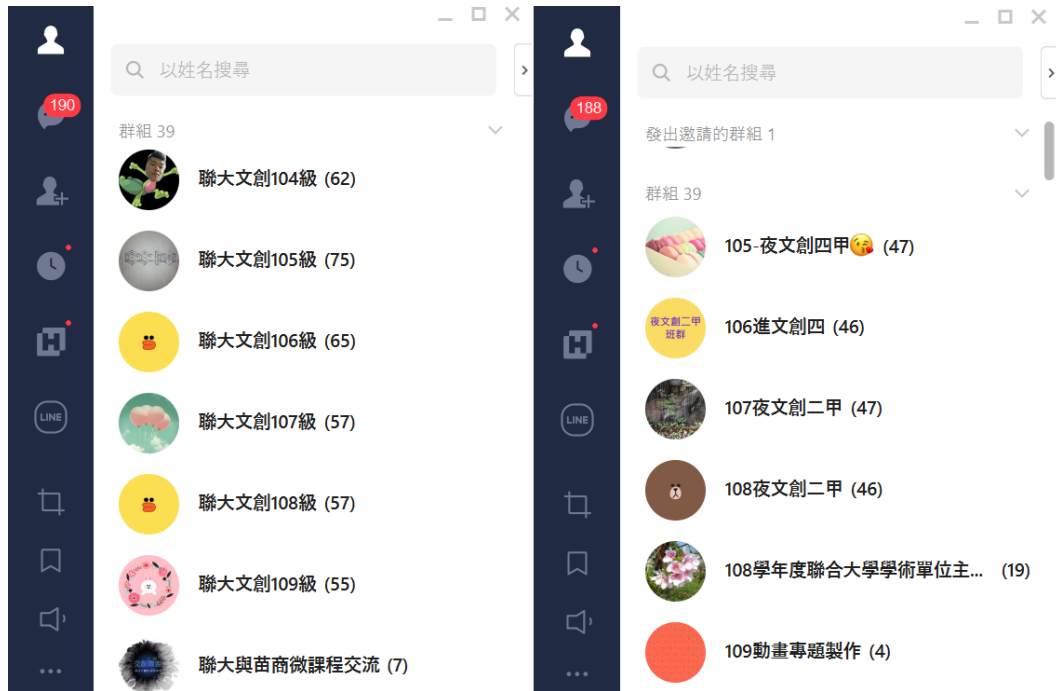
190

LINE

以姓名搜尋

群組 39

聯大文創104級 (62)

聯大文創105級 (75)

聯大文創106級 (65)

聯大文創107級 (57)

聯大文創108級 (57)

聯大文創109級 (55)

聯大與苗商微課程交流 (7)

188

LINE

以姓名搜尋

發出邀請的群組 1

群組 39

105-夜文創四甲😘 (47)

夜文創二甲 班群

106進文創四 (46)

107夜文創二甲 (47)

108夜文創二甲 (46)

108學年度聯合大學學術單位主... (19)

109動畫專題製作 (4)